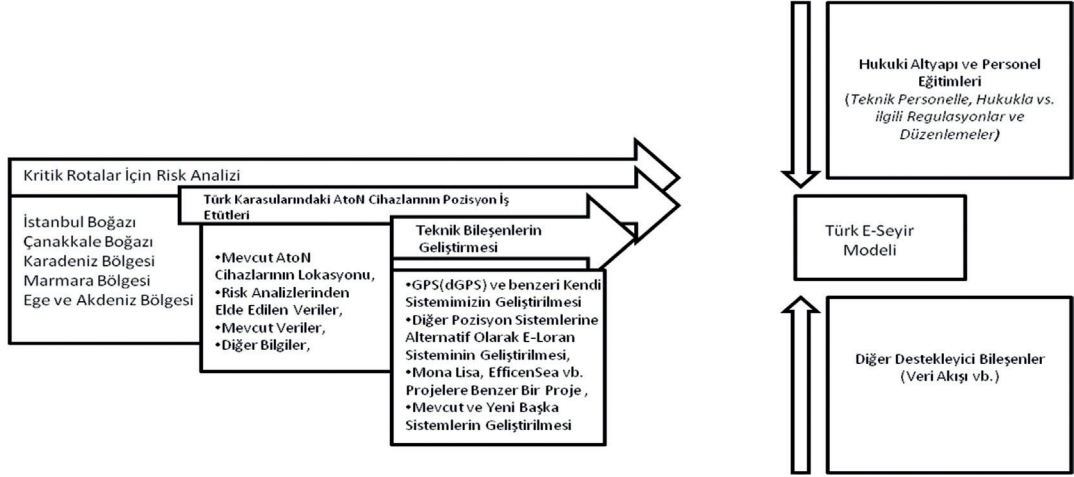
Kritik Rotalar İçin Risk Analizi

İstanbul Boğazı
Çanakkale Boğazı
Karadeniz Bölgesi
Marmara Bölgesi
Ege ve Akdeniz Bölgesi

Türk Karasularındaki AtoN Cihazlarının Pozisyon İş Etütleri

•Mevcut AtoN Cihazlarının Lokasyonu,
•Risk Analizlerinden Elde Edilen Veriler,
•Mevcut Veriler,
•Diğer Bilgiler,

Teknik Bileşenlerin Geliştirmesi

•GPS(dGPS) ve benzeri Kendi Sistemimizin Geliştirilmesi
•Diğer Pozisyon Sistemlerine Alternatif Olarak E-Loran Sisteminin Geliştirilmesi,
•Mona Lisa, EfficenSea vb. Projelere Benzer Bir Proje ,
•Mevcut ve Yeni Başka Sistemlerin Geliştirilmesi

Hukuki Altyapı ve Personel Eğitimleri
(Teknik Personelle, Hukukla vs. ilgili Regulasyonlar ve Düzenlemeler)

Türk E-Seyir Modeli

Diğer Destekleyici Bileşenler
(Veri Akışı vb.)